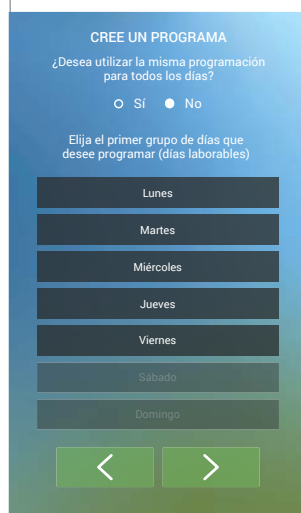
CREE UN PROGRAMA

¿Desea utilizar la misma programación para todos los días?

Sí  No

Elija el primer grupo de días que desee programar (días laborables)

Lunes

Martes

Miércoles

Jueves

Viernes

Sábado

Domingo

<

>